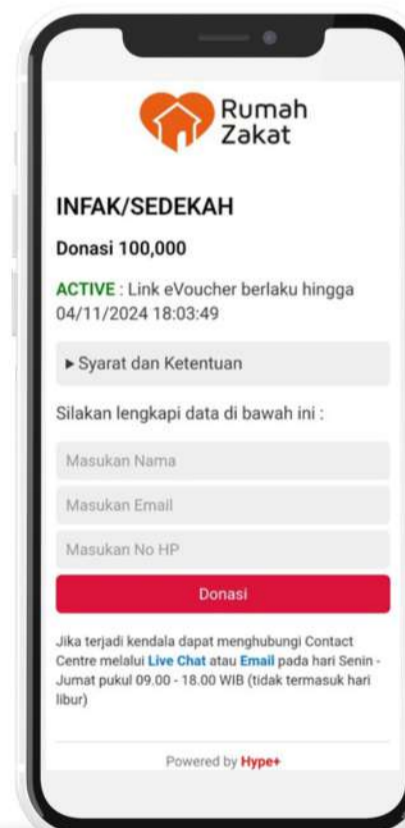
Rumah Zakat

INFAK/SEDEKAH

Donasi 100,000

ACTIVE : Link eVoucher berlaku hingga 04/11/2024 18:03:49

► Syarat dan Ketentuan

Silakan lengkapi data di bawah ini :

Masukan Nama

Masukan Email

Masukan No HP

Donasi

Jika terjadi kendala dapat menghubungi Contact Centre melalui Live Chat atau Email pada hari Senin - Jumat pukul 09.00 - 18.00 WIB (tidak termasuk hari libur)

Powered by Hype+